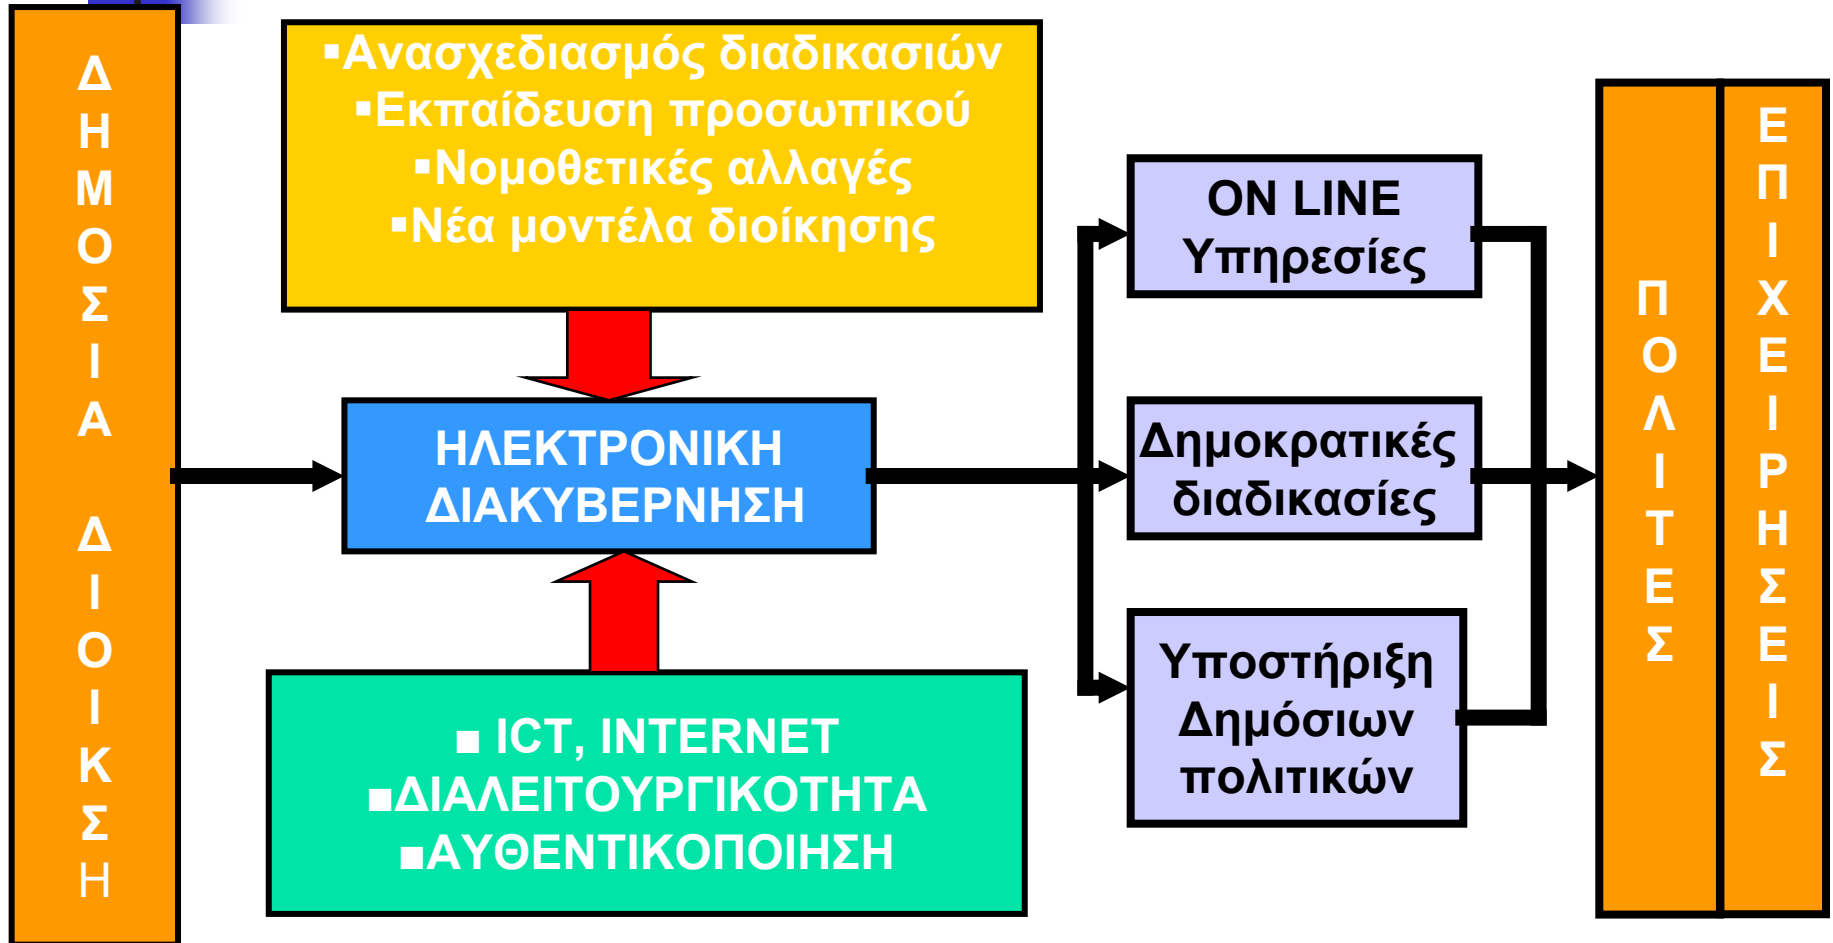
ΔΗΜΟΣΙΑ ΔΙΟΙΚΗΣΗ

▪Ανασχεδιασμός διαδικασιών
▪Εκπαίδευση προσωπικού
▪Νομοθετικές αλλαγές
▪Νέα μοντέλα διοίκησης

ΗΛΕΚΤΡΟΝΙΚΗ ΔΙΑΚΥΒΕΡΝΗΣΗ

▪ ICT, INTERNET
▪ΔΙΑΛΕΙΤΟΥΡΓΙΚΟΤΗΤΑ
▪ΑΥΘΕΝΤΙΚΟΠΟΙΗΣΗ

ON LINE Υπηρεσίες

Δημοκρατικές διαδικασίες

Υποστήριξη Δημόσιων πολιτικών

ΠΟΛΙΤΕΣ

ΕΠΙΧΕΙΡΗΣΕΙΣ